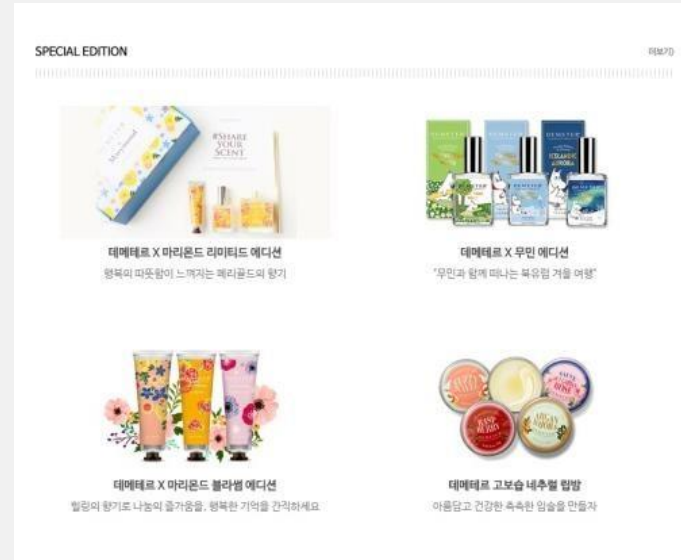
SPECIAL EDITION

더보기

#SHARE YOUR SCENT

데메테르 X 마리몬드 리미티드 에디션

행복의 따뜻함이 느껴지는 페리골드의 향기

DEMETER

ICELANDIC AURORA

데메테르 X 무민 에디션

"무민과 함께 떠나는 북유럽 겨울 여행"

데메테르 X 마리몬드 블라썸 에디션

힐링의 향기로 나눔의 즐거움을, 행복한 기억을 간직하세요

ARGAN

데메테르 고보습 내추럴 립밤

아름답고 건강한 촉촉한 입술을 만들자